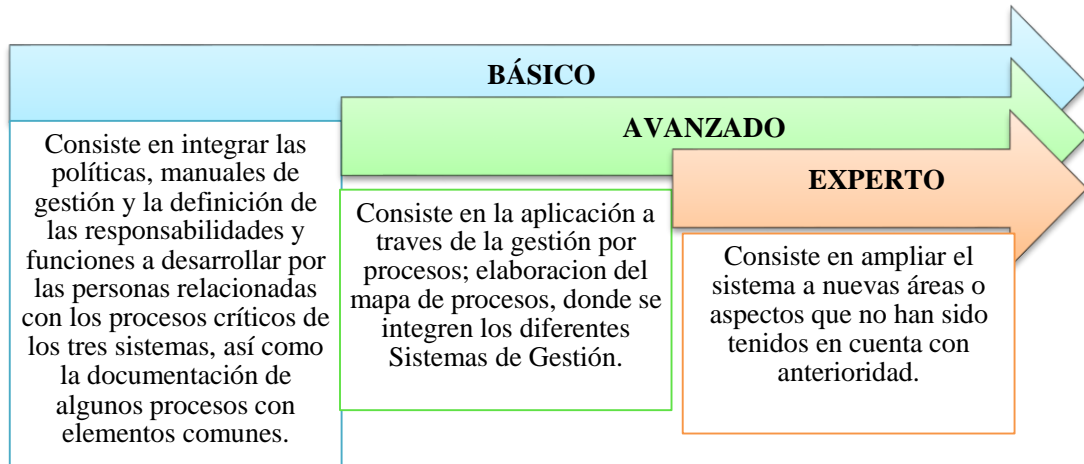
BÁSICO

Consiste en integrar las políticas, manuales de gestión y la definición de las responsabilidades y funciones a desarrollar por las personas relacionadas con los procesos críticos de los tres sistemas, así como la documentación de algunos procesos con elementos comunes.

AVANZADO

Consiste en la aplicación a traves de la gestión por procesos; elaboracion del mapa de procesos, donde se integren los diferentes Sistemas de Gestión.

EXPERTO

Consiste en ampliar el sistema a nuevas áreas o aspectos que no han sido tenidos en cuenta con anterioridad.